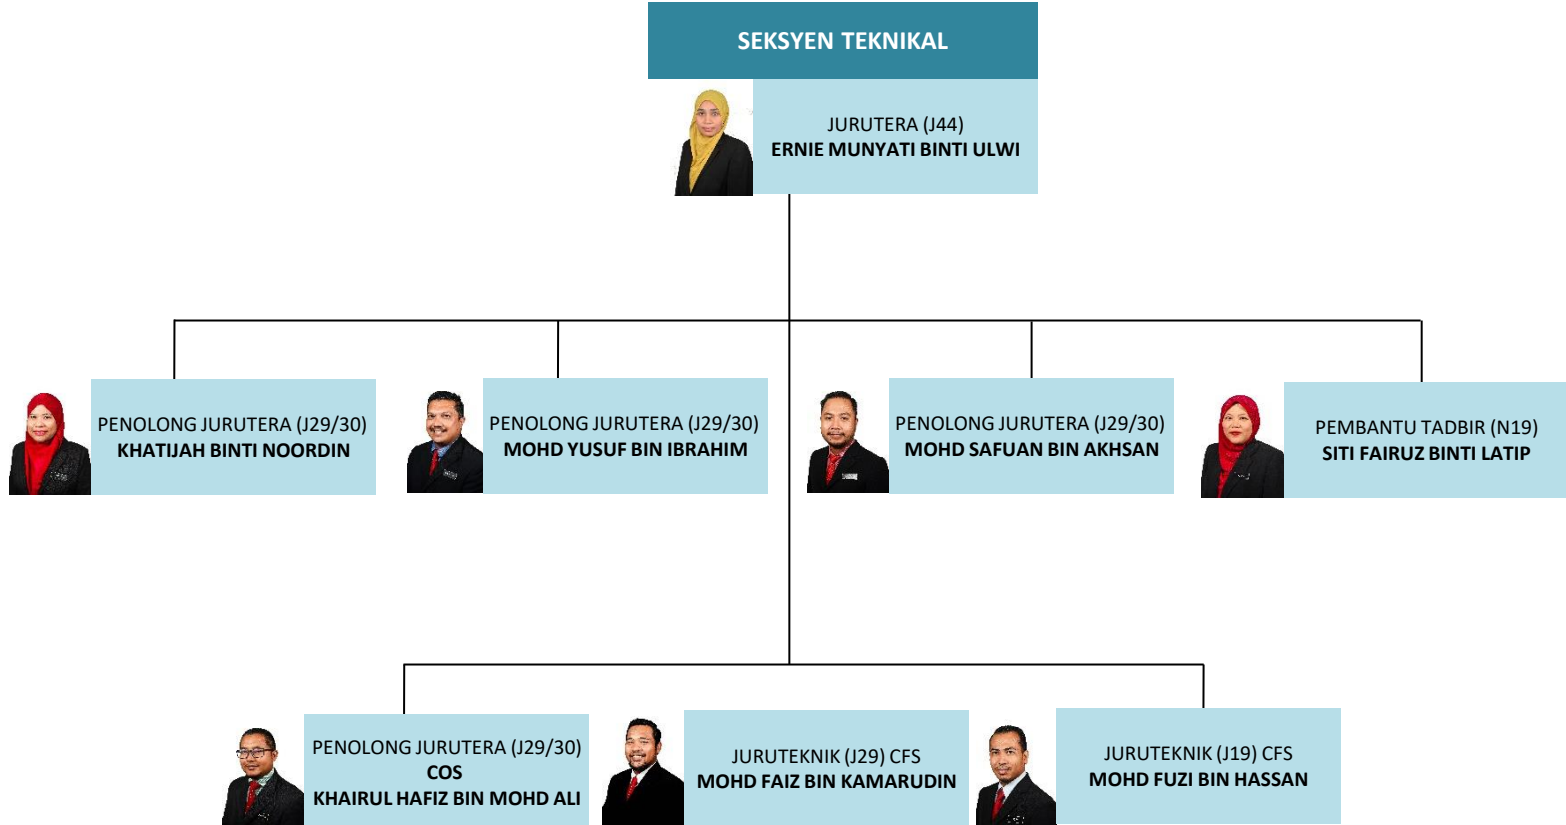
SEKSYEN TEKNIKAL

JURUTERA (J44)
ERNIE MUNYATI BINTI ULWI

PENOLONG JURUTERA (J29/30)
KHATIJAH BINTI NOORDIN

PENOLONG JURUTERA (J29/30)
MOHD YUSUF BIN IBRAHIM

PENOLONG JURUTERA (J29/30)
MOHD SAFUAN BIN AKHSAN

PEMBANTU TADBIR (N19)
SITI FAIRUZ BINTI LATIP

PENOLONG JURUTERA (J29/30)
COS
KHAIRUL HAFIZ BIN MOHD ALI

JURUTEKNIK (J29) CFS
MOHD FAIZ BIN KAMARUDIN

JURUTEKNIK (J19) CFS
MOHD FUZI BIN HASSAN